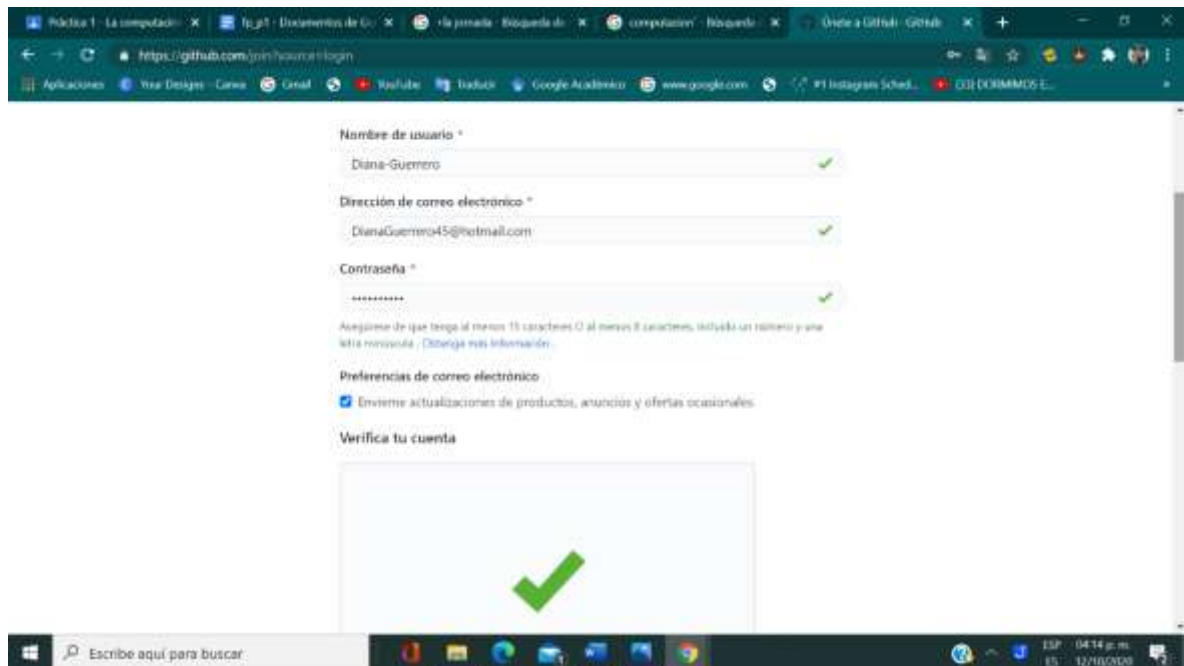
Práctica 1 - La computació ×   fp_p1 - Documentos de G ×   «la jornada» - Búsqueda de ×   computación - Búsqueda ×   Únete a GitHub · GitHub ×   +

https://github.com/join?source=login

Aplicaciones   Your Designs - Canva   Gmail   YouTube   Traducir   Google Académico   www.google.com   #1 Instagram Sched...   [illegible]

Nombre de usuario *

Diana-Guerrero

Dirección de correo electrónico *

DianaGuerrero45@hotmail.com

Contraseña *

•••••••••••

Asegúrese de que tenga al menos 15 caracteres O al menos 8 caracteres, incluido un número y una letra minúscula. Obtenga más información.

Preferencias de correo electrónico

Envíeme actualizaciones de productos, anuncios y ofertas ocasionales

Verifica tu cuenta

Escribe aquí para buscar

ESP ES 04:14 p.m. 12/10/2020